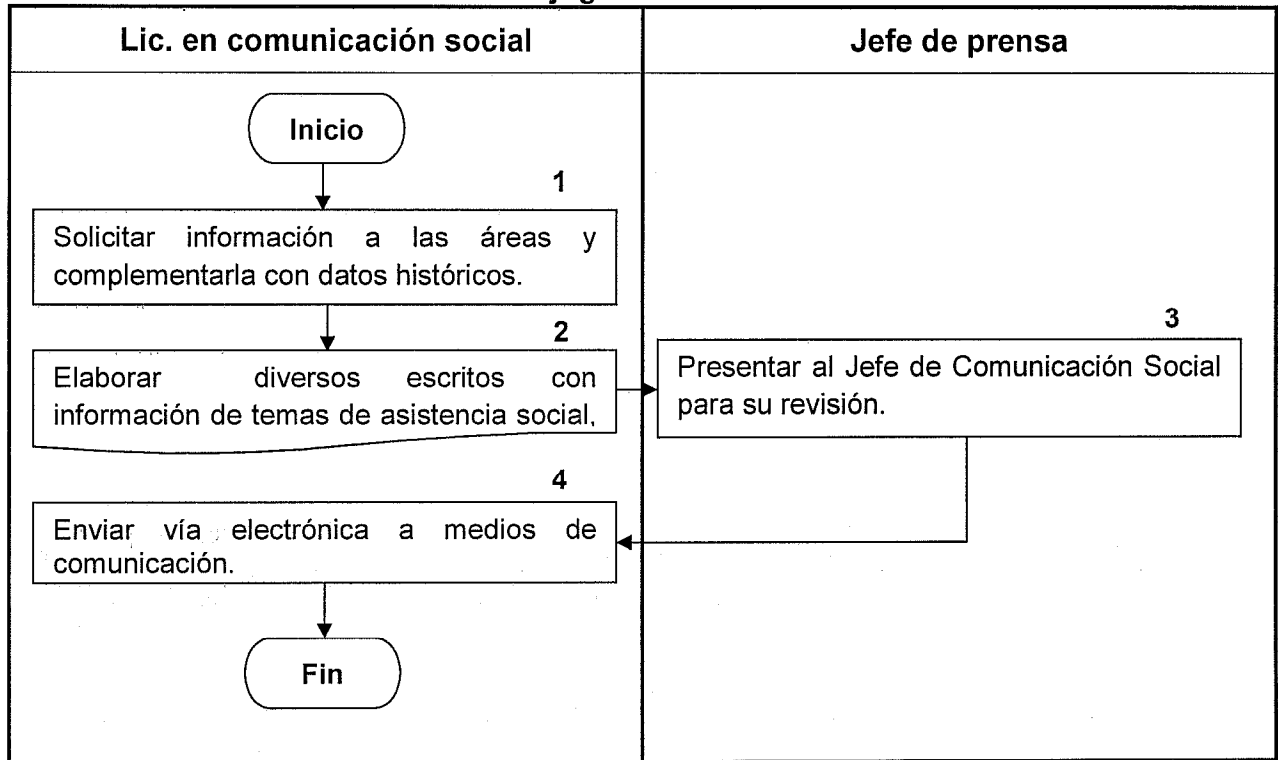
| Lic. en comunicación social | Jefe de prensa |
|---|---|

Inicio

1

Solicitar información a las áreas y complementarla con datos históricos.

2

Elaborar diversos escritos con información de temas de asistencia social,

3

Presentar al Jefe de Comunicación Social para su revisión.

4

Enviar vía electrónica a medios de comunicación.

Fin